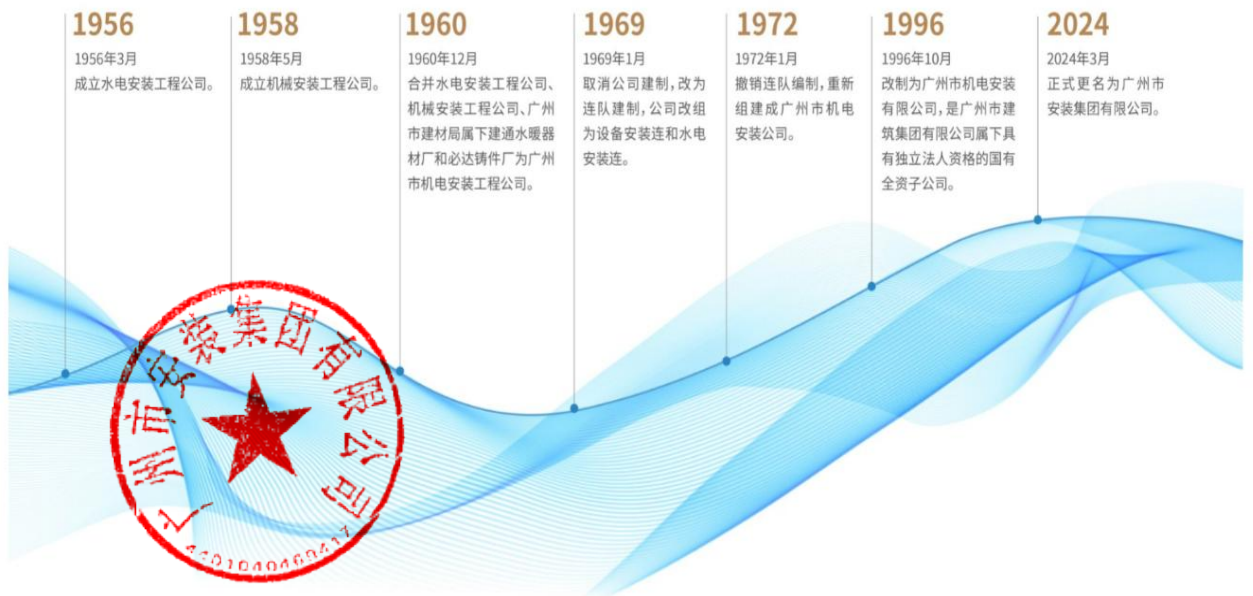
1956
1956年3月
成立水电安装工程公司。

1958
1958年5月
成立机械安装工程公司。

1960
1960年12月
合并水电安装工程公司、机械安装工程公司、广州市建材局属下建通水暖器材厂和必达铸件厂为广州市机电安装工程公司。

1969
1969年1月
取消公司建制，改为连队建制，公司改组为设备安装连和水电安装连。

1972
1972年1月
撤销连队编制，重新组建成广州市机电安装公司。

1996
1996年10月
改制为广州市机电安装有限公司，是广州市建筑集团有限公司属下具有独立法人资格的国有全资子公司。

2024
2024年3月
正式更名为广州市安装集团有限公司。

广州市安装集团有限公司
4401040469417